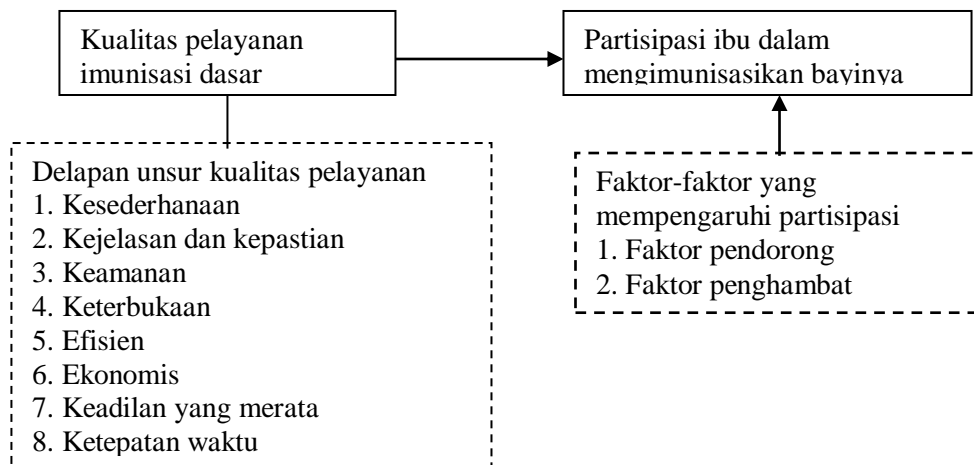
Kualitas pelayanan imunisasi dasar

Partisipasi ibu dalam mengimunisasikan bayinya

Delapan unsur kualitas pelayanan
1. Kesederhanaan
2. Kejelasan dan kepastian
3. Keamanan
4. Keterbukaan
5. Efisien
6. Ekonomis
7. Keadilan yang merata
8. Ketepatan waktu

Faktor-faktor yang mempengaruhi partisipasi
1. Faktor pendorong
2. Faktor penghambat